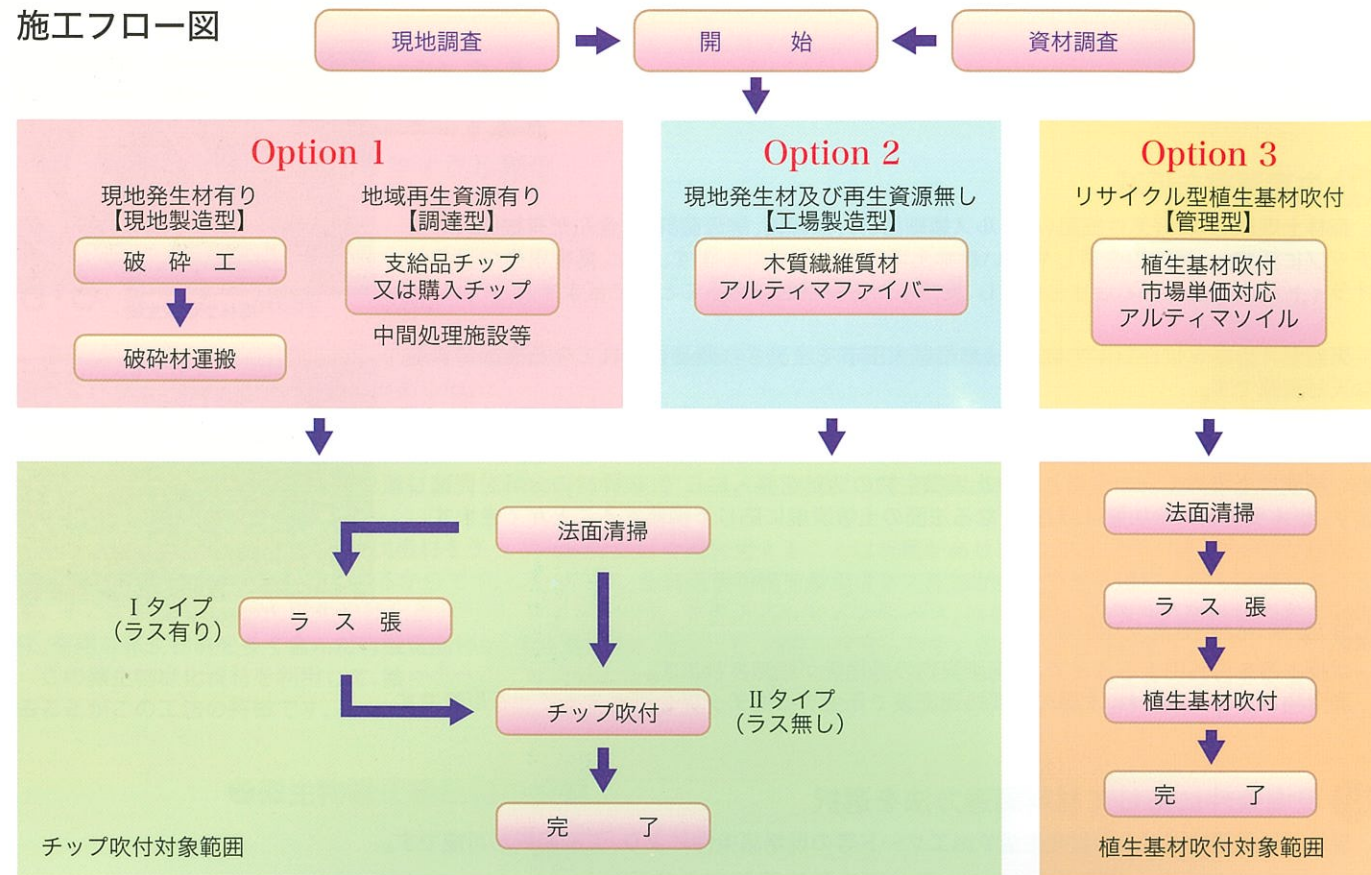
施工フロー図

現地調査

開　始

資材調査

Option 1

現地発生材有り
【現地製造型】

破 砕 工

破砕材運搬

地域再生資源有り
【調達型】

支給品チップ
又は購入チップ

中間処理施設等

Option 2

現地発生材及び再生資源無し
【工場製造型】

木質繊維質材
アルティマファイバー

Option 3

リサイクル型植生基材吹付
【管理型】

植生基材吹付
市場単価対応
アルティマソイル

法面清掃

Ⅰタイプ
（ラス有り）

ラ ス 張

チップ吹付

Ⅱタイプ
（ラス無し）

完　了

チップ吹付対象範囲

法面清掃

ラ ス 張

植生基材吹付

完　了

植生基材吹付対象範囲